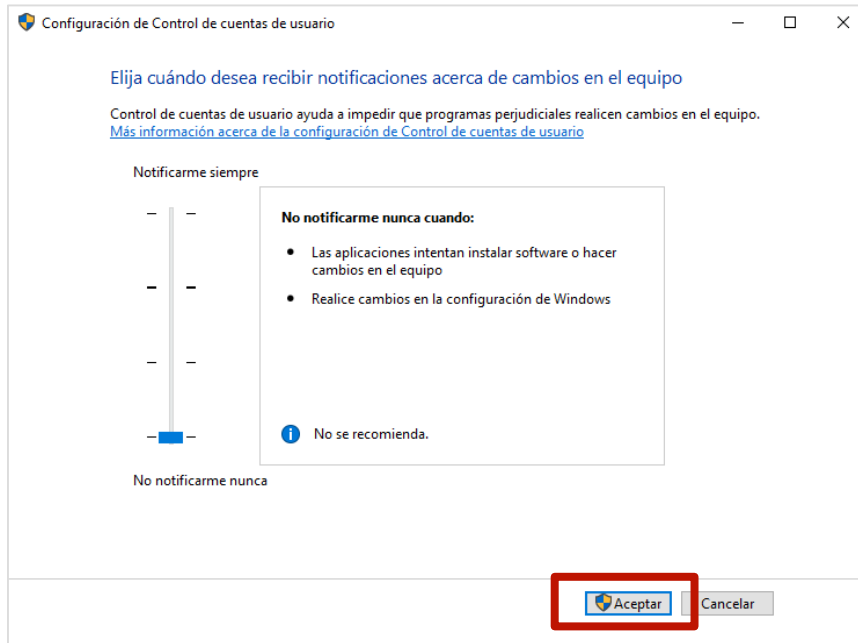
Configuración de Control de cuentas de usuario

Elija cuándo desea recibir notificaciones acerca de cambios en el equipo

Control de cuentas de usuario ayuda a impedir que programas perjudiciales realicen cambios en el equipo.
Más información acerca de la configuración de Control de cuentas de usuario

Notificarme siempre

No notificarme nunca cuando:

- Las aplicaciones intentan instalar software o hacer cambios en el equipo
- Realice cambios en la configuración de Windows

No se recomienda.

No notificarme nunca

Aceptar
Cancelar